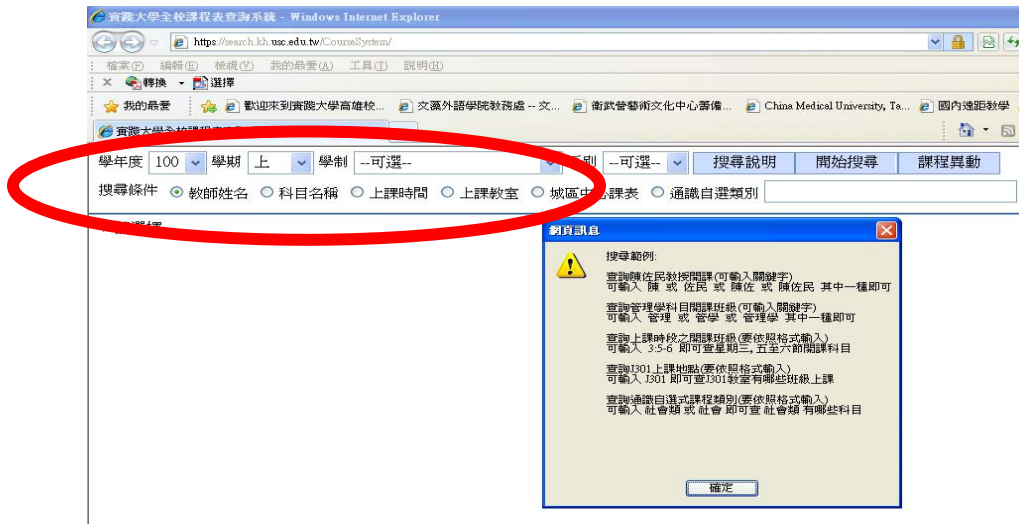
實踐大學全校課程表查詢系統 - Windows Internet Explorer

https://search.kh.usc.edu.tw/CourseSystem/

檔案(F) 編輯(E) 檢視(V) 我的最愛(A) 工具(T) 說明(H)

轉換 選擇

我的最愛 歡迎來到實踐大學高雄校... 文藻外語學院教務處 -- 文... 衛武營藝術文化中心籌備... China Medical University, Ta... 國內遠距教學

實踐大學全校課程表查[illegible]

學年度 100 學期 上 學制 --可選-- 系別 --可選-- 搜尋說明 開始搜尋 課程異動

搜尋條件 教師姓名 科目名稱 上課時間 上課教室 城區中心課表 通識自選類別

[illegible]選擇

網頁訊息

搜尋範例:

查詢陳佐民教授開課(可輸入關鍵字)
可輸入 陳 或 佐民 或 陳佐 或 陳佐民 其中一種即可

查詢管理學科目開課班級(可輸入關鍵字)
可輸入 管理 或 管學 或 管理學 其中一種即可

查詢上課時段之開課班級(要依照格式輸入)
可輸入 3:5-6 即可查星期三,五至六節開課科目

查詢J301上課地點(要依照格式輸入)
可輸入 J301 即可查J301教室有哪些班級上課

查詢通識自選式課程類別(要依照格式輸入)
可輸入 社會類 或 社會 即可查 社會類 有哪些科目

確定